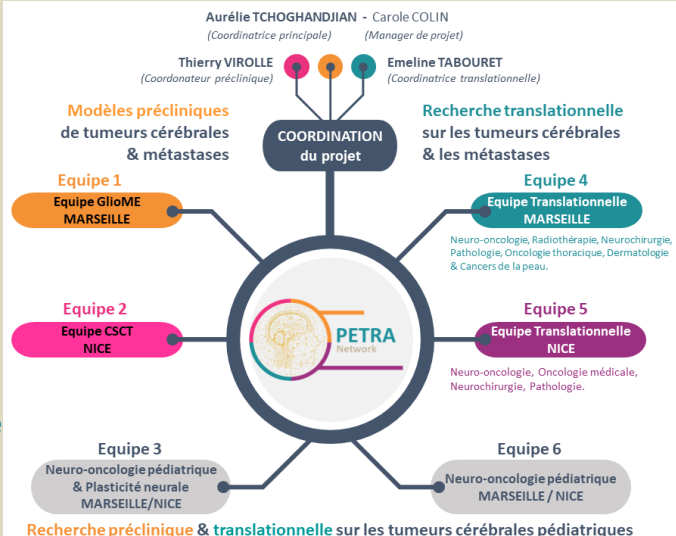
Aurélie TCHOGHANDJIAN - Carole COLIN
(Coordinatrice principale) (Manager de projet)

Thierry VIROLLE
(Coordonateur préclinique)

Emeline TABOURET
(Coordinatrice translationnelle)

Modèles précliniques de tumeurs cérébrales & métastases

COORDINATION du projet

Recherche translationnelle sur les tumeurs cérébrales & les métastases

Equipe 1
Equipe GlioME MARSEILLE

Equipe 4
Equipe Translationnelle MARSEILLE
Neuro-oncologie, Radiothérapie, Neurochirurgie, Pathologie, Oncologie thoracique, Dermatologie & Cancers de la peau.

PETRA Network

Equipe 2
Equipe CSCT NICE

Equipe 5
Equipe Translationnelle NICE
Neuro-oncologie, Oncologie médicale, Neurochirurgie, Pathologie.

Equipe 3
Neuro-oncologie pédiatrique & Plasticité neurale MARSEILLE/NICE

Equipe 6
Neuro-oncologie pédiatrique MARSEILLE / NICE

Recherche préclinique & translationnelle sur les tumeurs cérébrales pédiatriques